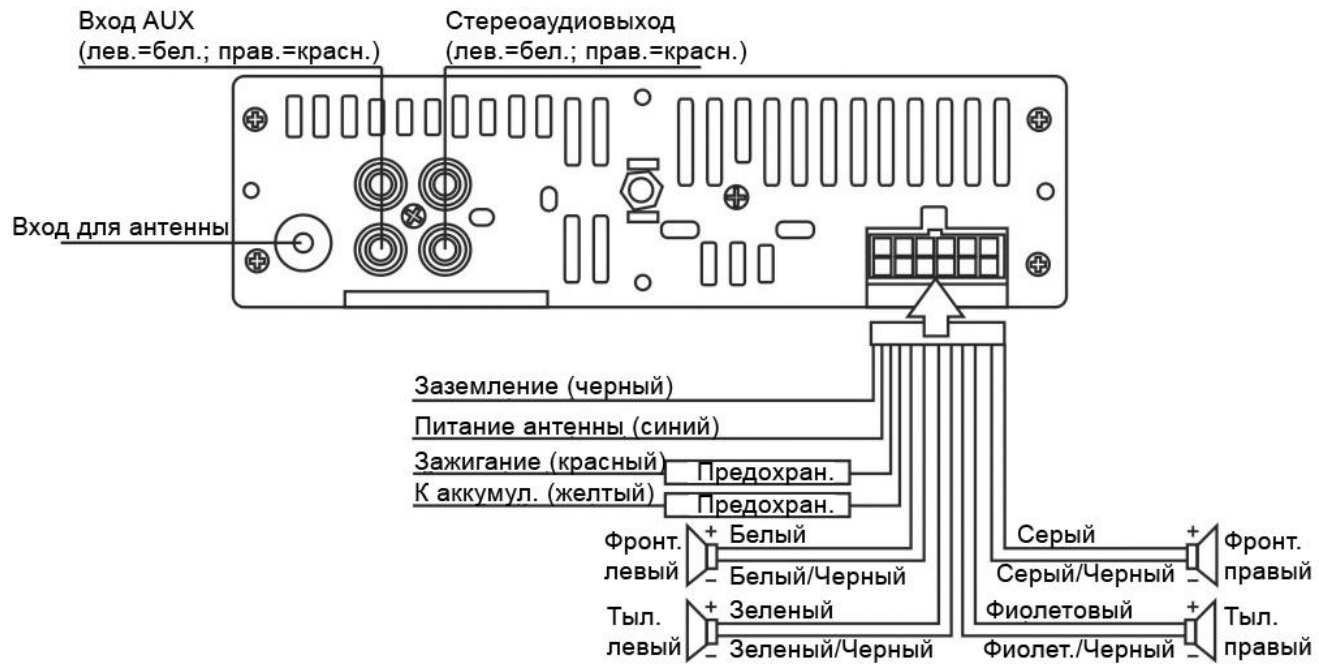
Вход AUX
(лев.=бел.; прав.=красн.)

Стереоаудиовыход
(лев.=бел.; прав.=красн.)

Вход для антенны

Заземление (черный)

Питание антенны (синий)

Зажигание (красный)

Предохран.

К аккумул. (желтый)

Предохран.

Фронт. левый

+ Белый

– Белый/Черный

Тыл. левый

+ Зеленый

– Зеленый/Черный

Серый +

Фронт. правый

Серый/Черный –

Фиолетовый +

Тыл. правый

Фиолет./Черный –